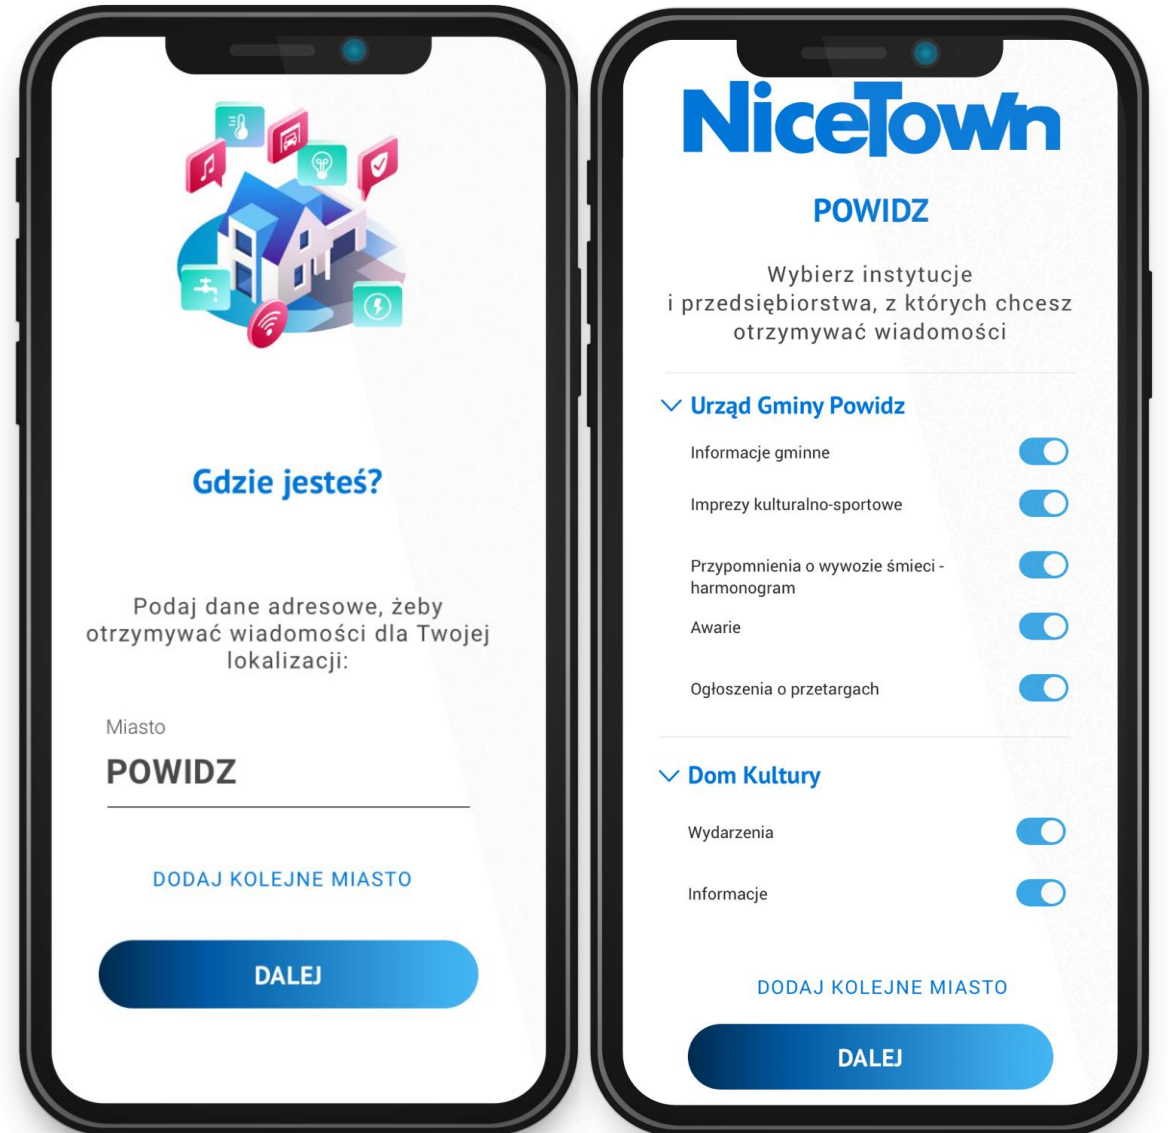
Gdzie jesteś?

Podaj dane adresowe, żeby otrzymywać wiadomości dla Twojej lokalizacji:

Miasto

POWIDZ

DODAJ KOLEJNE MIASTO

DALEJ

NiceTown

POWIDZ

Wybierz instytucje i przedsiębiorstwa, z których chcesz otrzymywać wiadomości

Urząd Gminy Powidz

Informacje gminne

Imprezy kulturalno-sportowe

Przypomnienia o wywozie śmieci - harmonogram

Awarie

Ogłoszenia o przetargach

Dom Kultury

Wydarzenia

Informacje

DODAJ KOLEJNE MIASTO

DALEJ